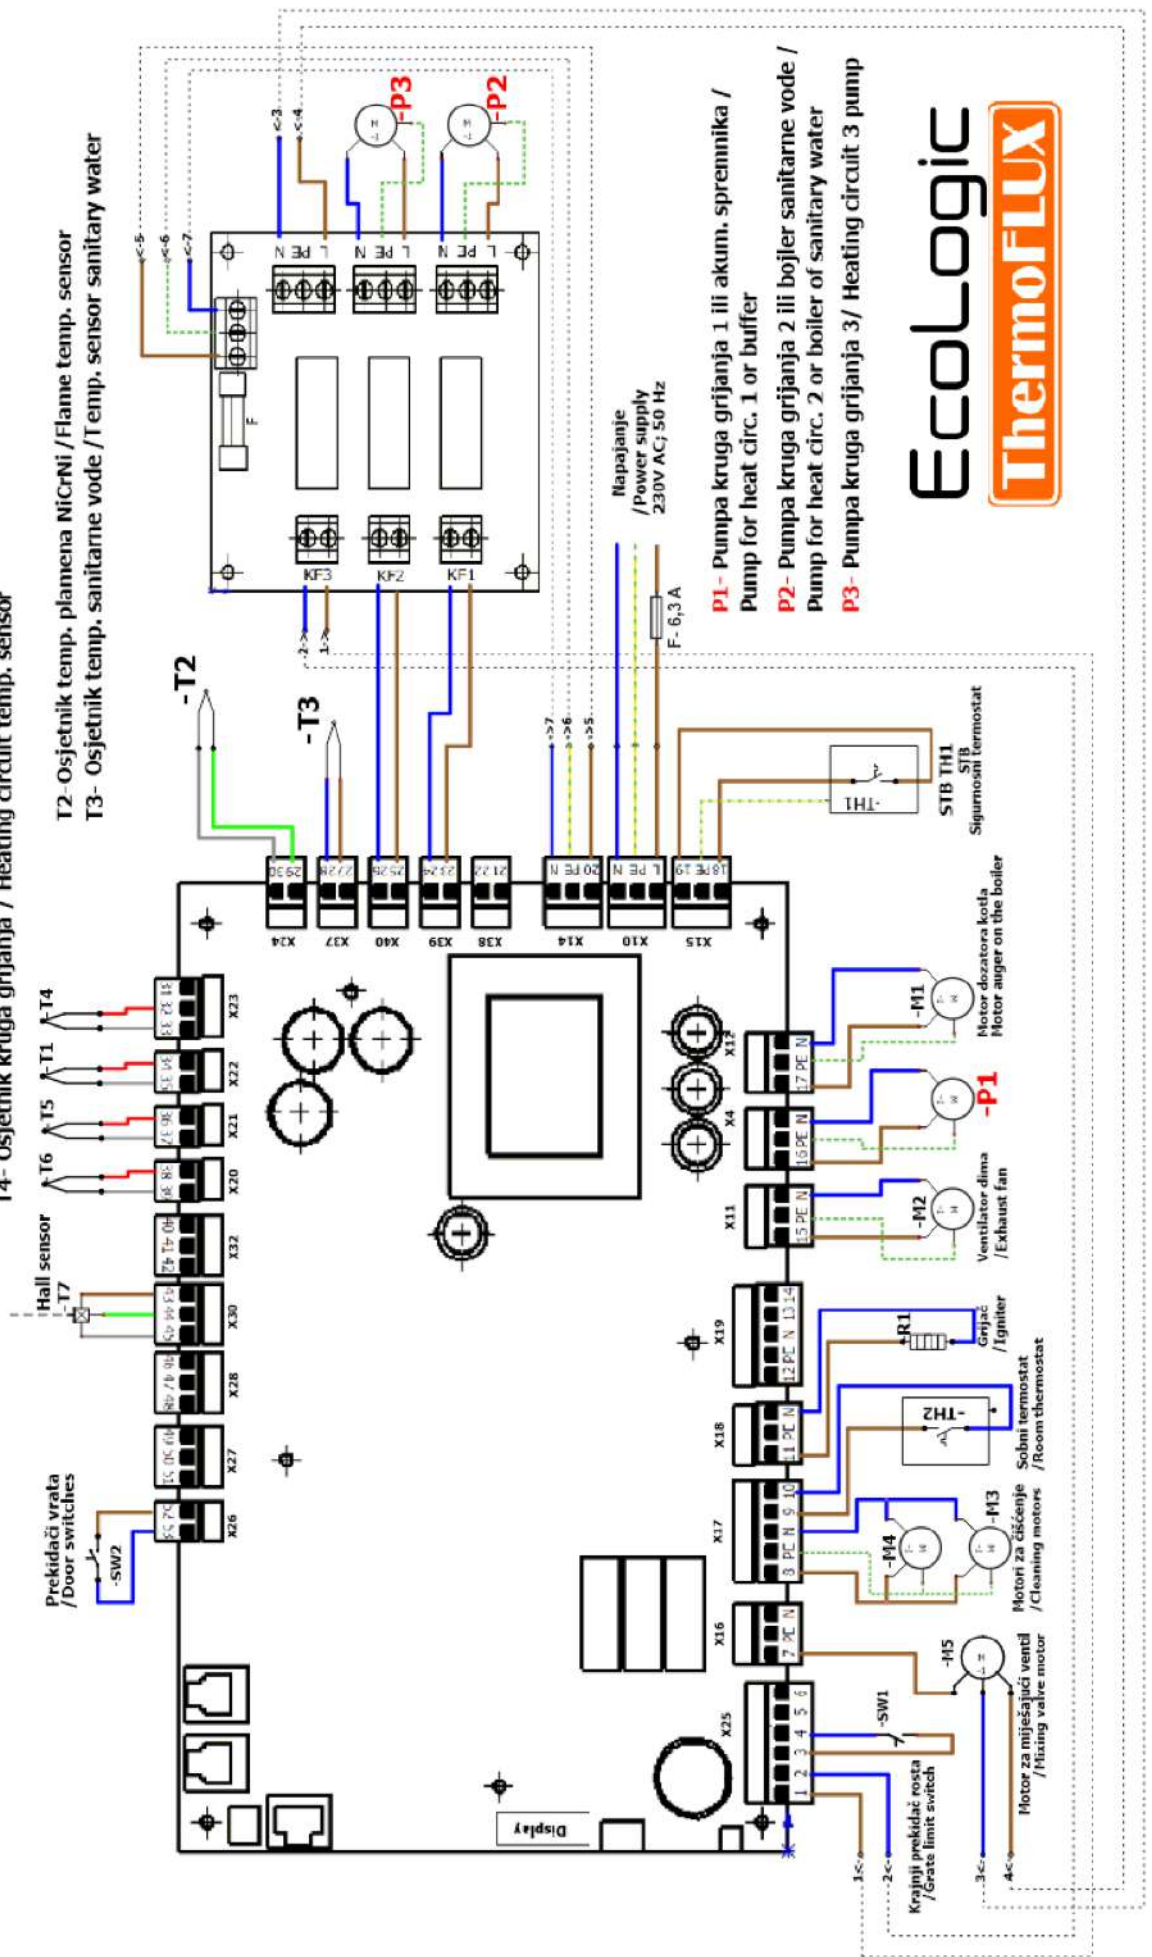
T4- Osjetnik kruga grijanja / Heating circuit temp. sensor
T2-Osjetnik temp. plamena NiCrNi /Flame temp. sensor
T3- Osjetnik temp. sanitarne vode /Temp. sensor sanitary water

EcoLogic
ThermoFLUX

P1- Pumpa kruga grijanja 1 ili akum. sprennika / Pump for heat circ. 1 or buffer
P2- Pumpa kruga grijanja 2 ili bojler sanitarne vode / Pump for heat circ. 2 or boiler of sanitary water
P3- Pumpa kruga grijanja 3/ Heating circuit 3 pump

Napajanje /Power supply 230V AC; 50 Hz
F- 6,3 A

-P3
-P2
KF3 KF2 KF1
F
N PE L
-T2
-T3
STB TH1 STB Sigurnosni termostat
-TH1
X24 X37 X40 X39 X38 X14 X10 X15
X23 X22 X21 X20 X32 X30 X28 X27 X26
X12 X4 X11 X19 X18 X17 X16 X25
-T4 -T1 -T5 -T6
Hall sensor -T7
Prekidači vrata /Door switches
-SW2
-M1 Motor dozatora kotla Motor auger on the boiler
-P1
-M2 Ventilator dima /Exhaust fan
-R1 Grijač /Igniter
-TH2 Sobni termostat /Room thermostat
-M3 -M4 Motori za čišćenje /Cleaning motors
-M5 Motor za miješajući ventil /Mixing valve motor
-SW1 Krajnji prekidač rosta /Grate limit switch
Display
1<- 2<- 3<- 4<- 5<- 6<- 7<-
->1 ->2 ->5 ->6 ->7